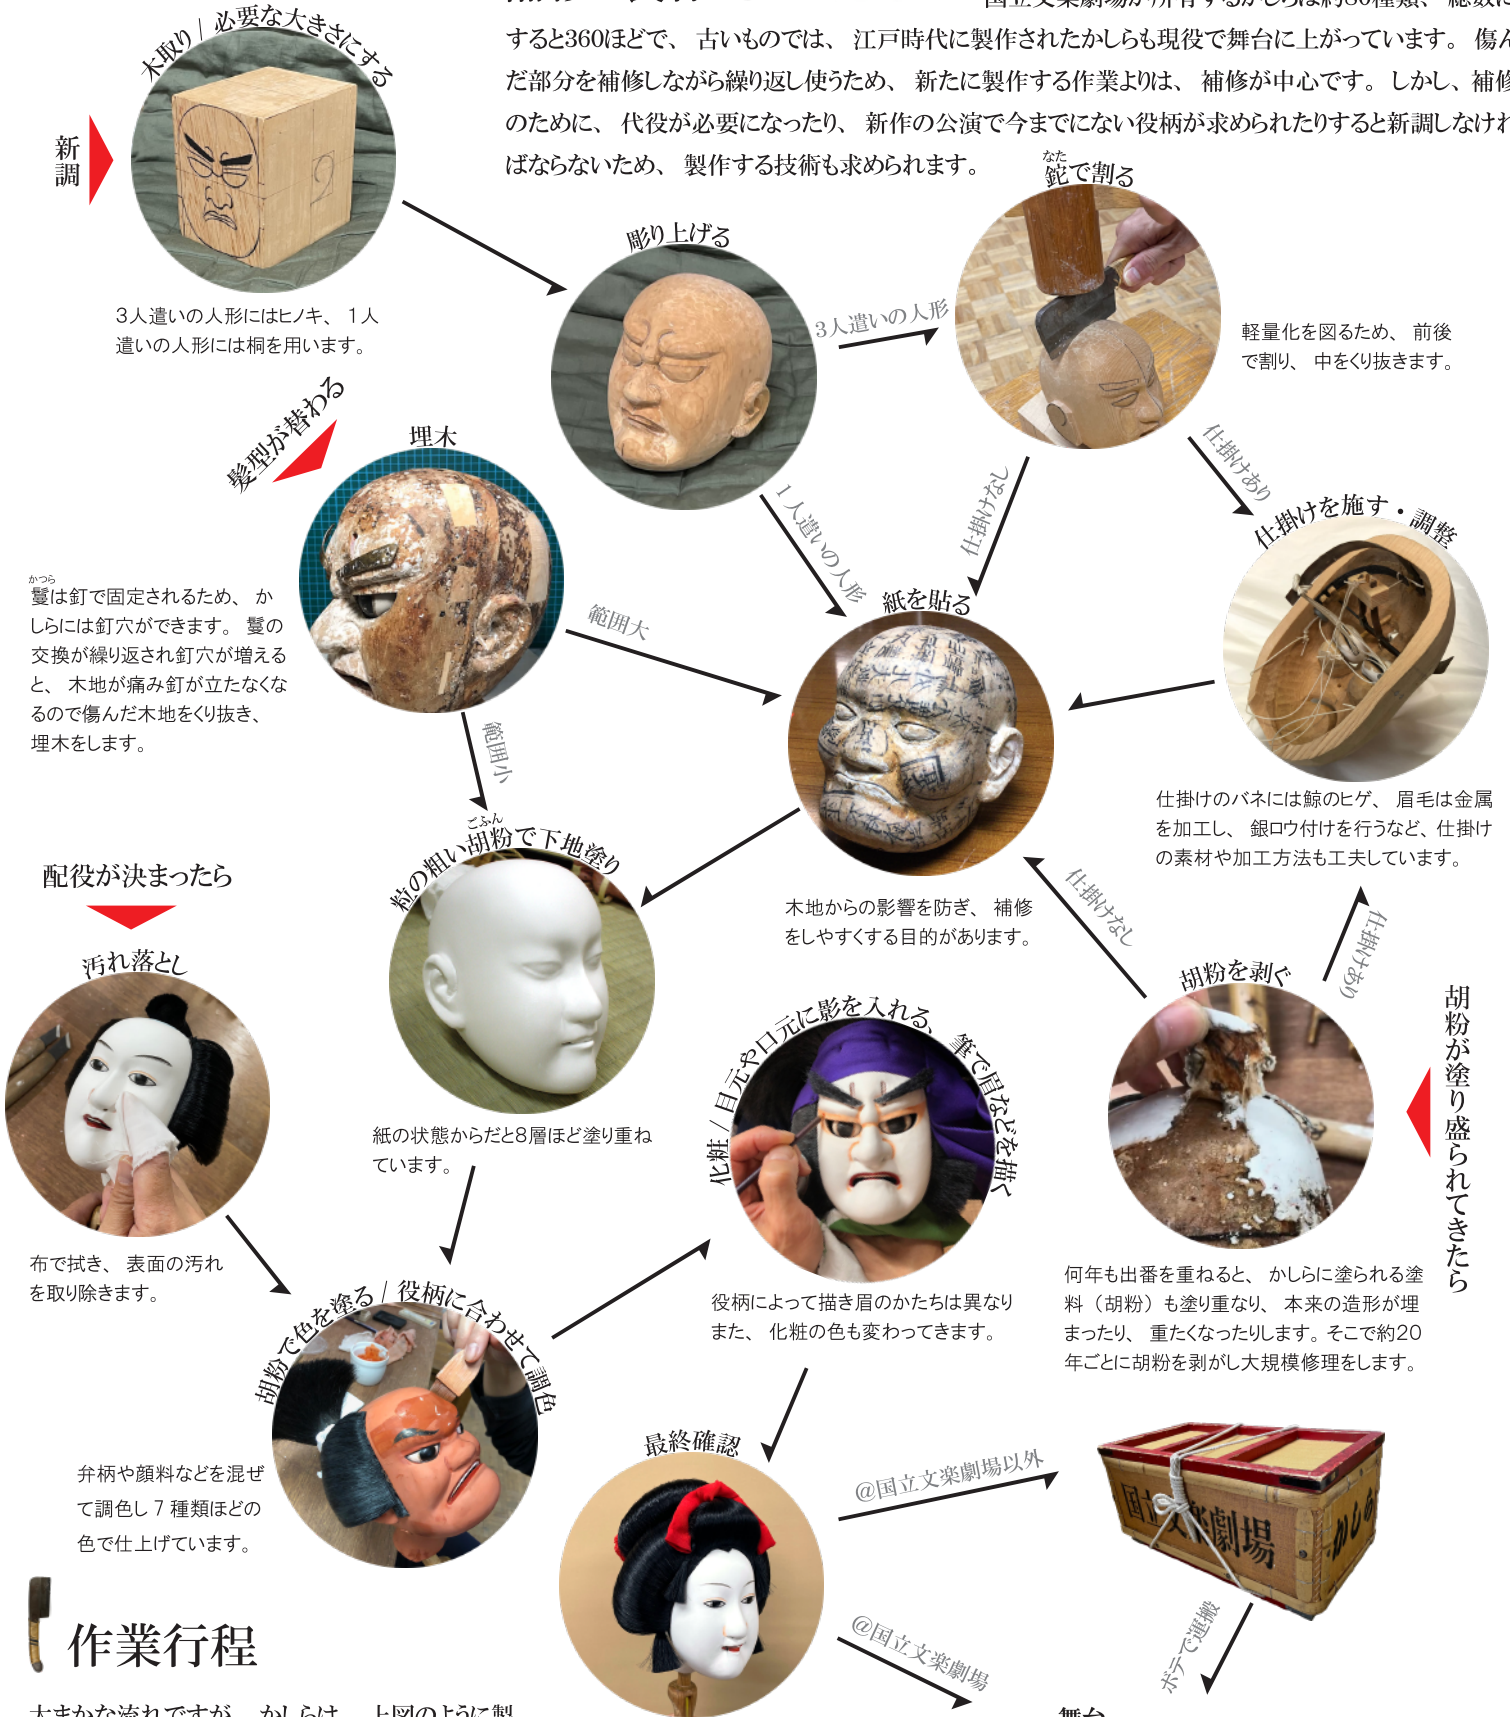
すると360ほどで、古いものでは、江戸時代に製作されたかしらも現役で舞台に上がっています。傷ん だ部分を補修しながら繰り返し使うため、新たに製作する作業よりは、補修が中心です。しかし、補修 のために、代役が必要になったり、新作の公演で今までにない役柄が求められたりすると新調しなけれ ばならないため、製作する技術も求められます。

新調

木取り / 必要な大きさにする

3人遣いの人形にはヒノキ、1人遣いの人形には桐を用います。

彫り上げる

3人遣いの人形

鉈で割る

軽量化を図るため、前後で割り、中をくり抜きます。

髪型が替わる

埋木

鬘は釘で固定されるため、かしらには釘穴ができます。鬘の交換が繰り返され釘穴が増えると、木地が痛み釘が立たなくなるので傷んだ木地をくり抜き、埋木をします。

1人遣いの人形

仕掛けなし

仕掛けあり

仕掛けを施す・調整

範囲大

紙を貼る

仕掛けのバネには鯨のヒゲ、眉毛は金属を加工し、銀ロウ付けを行うなど、仕掛けの素材や加工方法も工夫しています。

範囲小

粒の粗い胡粉で下地塗り

木地からの影響を防ぎ、補修をしやすくする目的があります。

仕掛けなし

仕掛けあり

配役が決まったら

汚れ落とし

紙の状態からだと8層ほど塗り重ねています。

胡粉を剥ぐ

胡粉が塗り盛られてきたら

化粧 / 目元や口元に影を入れる、筆で眉などを描く

布で拭き、表面の汚れを取り除きます。

役柄によって描き眉のかたちは異なりまた、化粧の色も変わってきます。

何年も出番を重ねると、かしらに塗られる塗料（胡粉）も塗り重なり、本来の造形が埋まったり、重たくなったりします。そこで約20年ごとに胡粉を剥がし大規模修理をします。

胡粉で色を塗る / 役柄に合わせて調色

弁柄や顔料などを混ぜて調色し７種類ほどの色で仕上げています。

最終確認

@国立文楽劇場以外

国立文楽劇場 かしら

@国立文楽劇場

ボテで運搬

作業行程